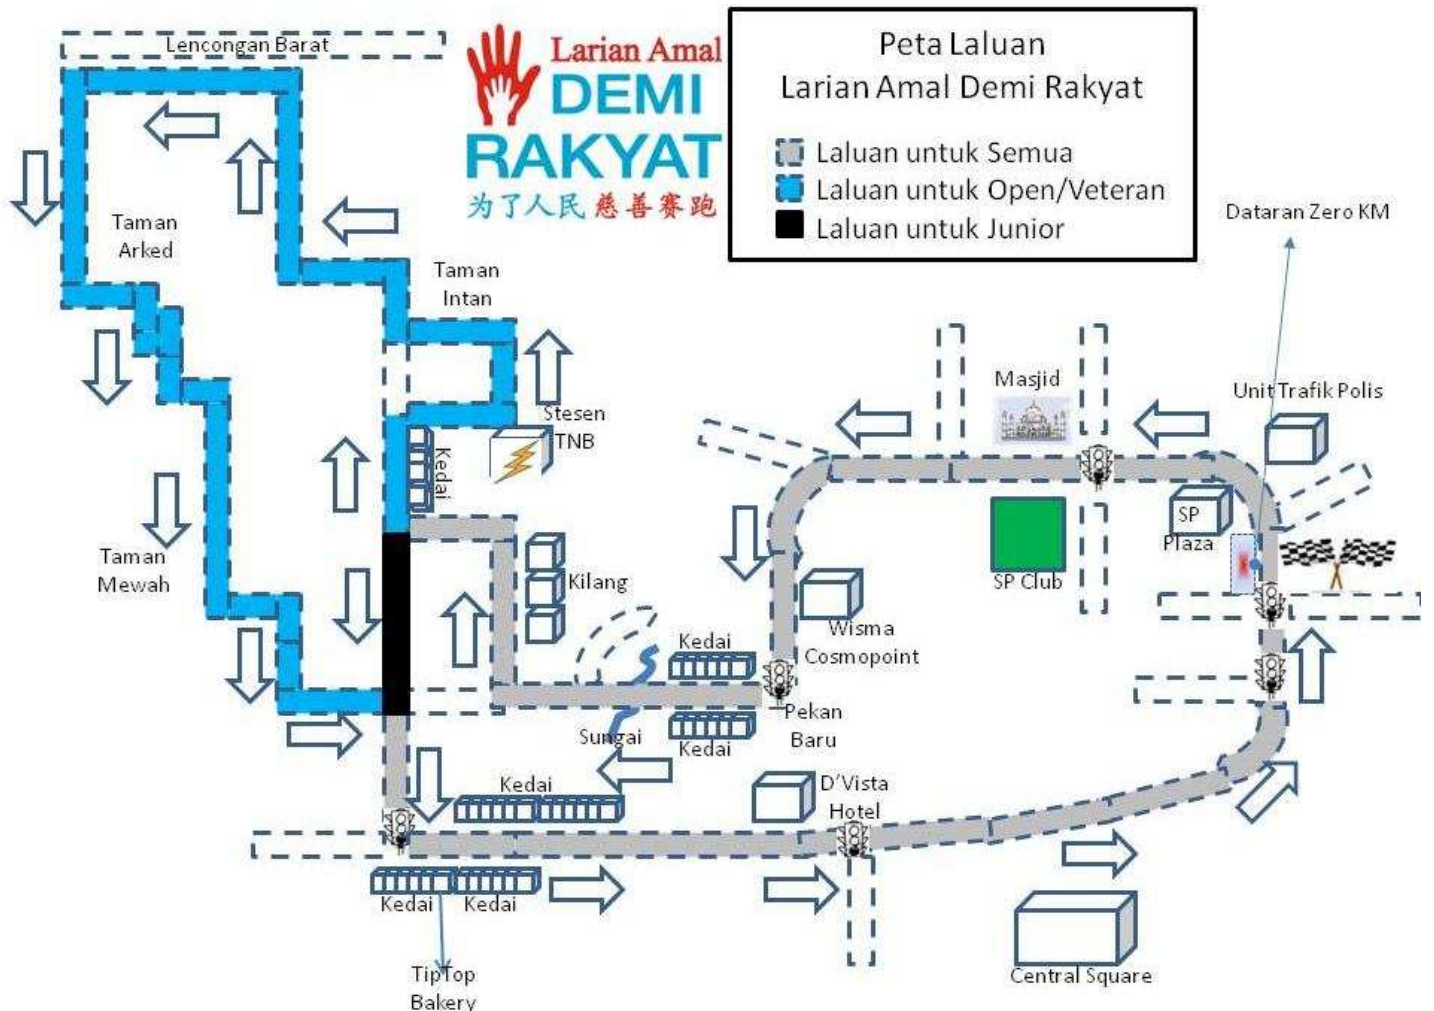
Lencongan Barat

Larian Amal
DEMI
RAKYAT
为了人民 慈善赛跑

Peta Laluan
Larian Amal Demi Rakyat

Laluan untuk Semua
Laluan untuk Open/Veteran
Laluan untuk Junior

Dataran Zero KM

Taman Arked

Taman Intan

Stesen TNB

Kedai

Masjid

Unit Trafik Polis

SP Plaza

SP Club

Kilang

Taman Mewah

Kedai

Wisma Cosmopoint

Pekan Baru

Sungai

Kedai

Kedai

D'Vista Hotel

Kedai

Kedai

TipTop Bakery

Central Square